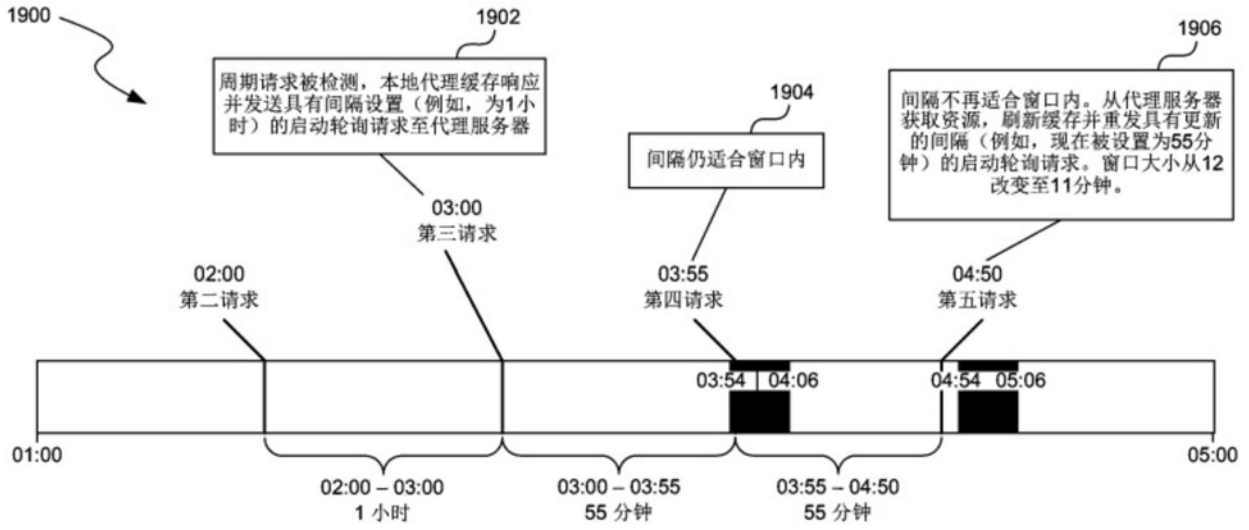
1900

1902

周期请求被检测，本地代理缓存响应并发送具有间隔设置（例如，为1小时）的启动轮询请求至代理服务器

1904

间隔仍适合窗口内

1906

间隔不再适合窗口内。从代理服务器获取资源，刷新缓存并重发具有更新的间隔（例如，现在被设置为55分钟）的启动轮询请求。窗口大小从12改变至11分钟。

03:00
第三请求

02:00
第二请求

03:55
第四请求

04:50
第五请求

03:54 04:06

04:54 05:06

01:00

05:00

02:00 – 03:00
1 小时

03:00 – 03:55
55 分钟

03:55 – 04:50
55 分钟